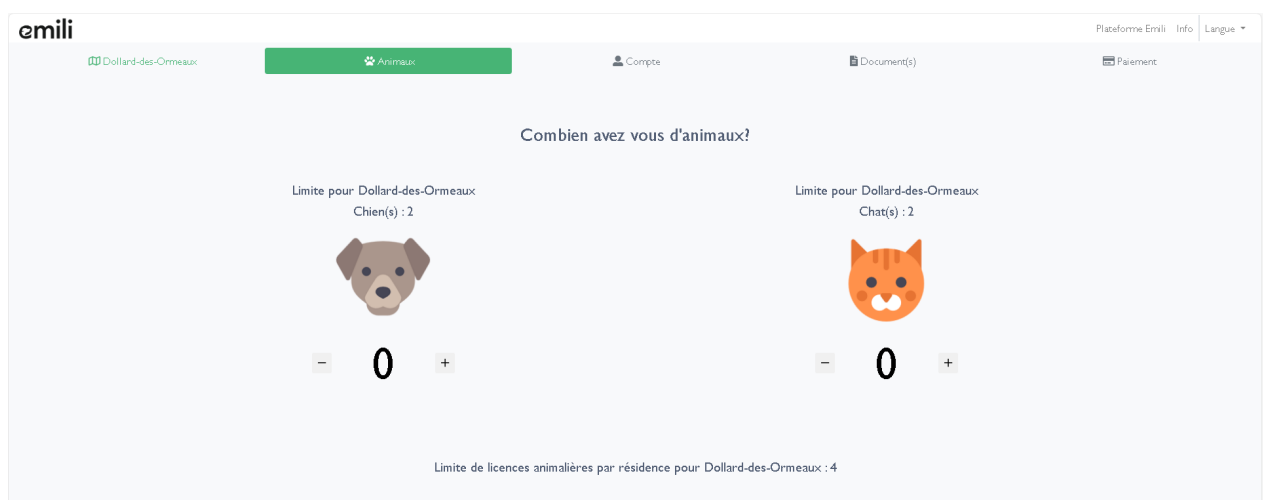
emili

Plateforme Emili Info Langue

Dollard-des-Ormeaux Animaux Compte Document(s) Paiement

Combien avez vous d'animaux?

Limite pour Dollard-des-Ormeaux
Chien(s) : 2

− 0 +

Limite pour Dollard-des-Ormeaux
Chat(s) : 2

− 0 +

Limite de licences animalières par résidence pour Dollard-des-Ormeaux : 4